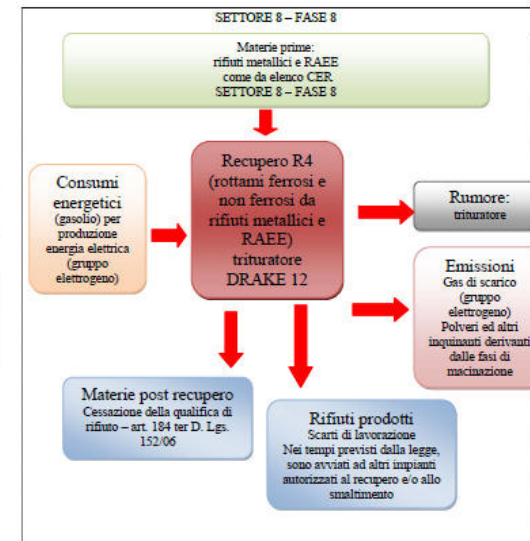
SETTORE 8 – FASE 8

Materie prime:
rifiuti metallici e RAEE
come da elenco CER
SETTORE 8 – FASE 8

Consumi energetici
(gasolio) per produzione energia elettrica (gruppo elettrogeno)

Recupero R4
(rottami ferrosi e non ferrosi da rifiuti metallici e RAEE)
trituratore
DRAKE 12

Rumore:
trituratore

Emissioni
Gas di scarico (gruppo elettrogeno)
Polveri ed altri inquinanti derivanti dalle fasi di macinazione

Materie post recupero
Cessazione della qualifica di rifiuto – art. 184 ter D. Lgs. 152/06

Rifiuti prodotti
Scarti di lavorazione
Nei tempi previsti dalla legge, sono avviati ad altri impianti autorizzati al recupero e/o allo smaltimento